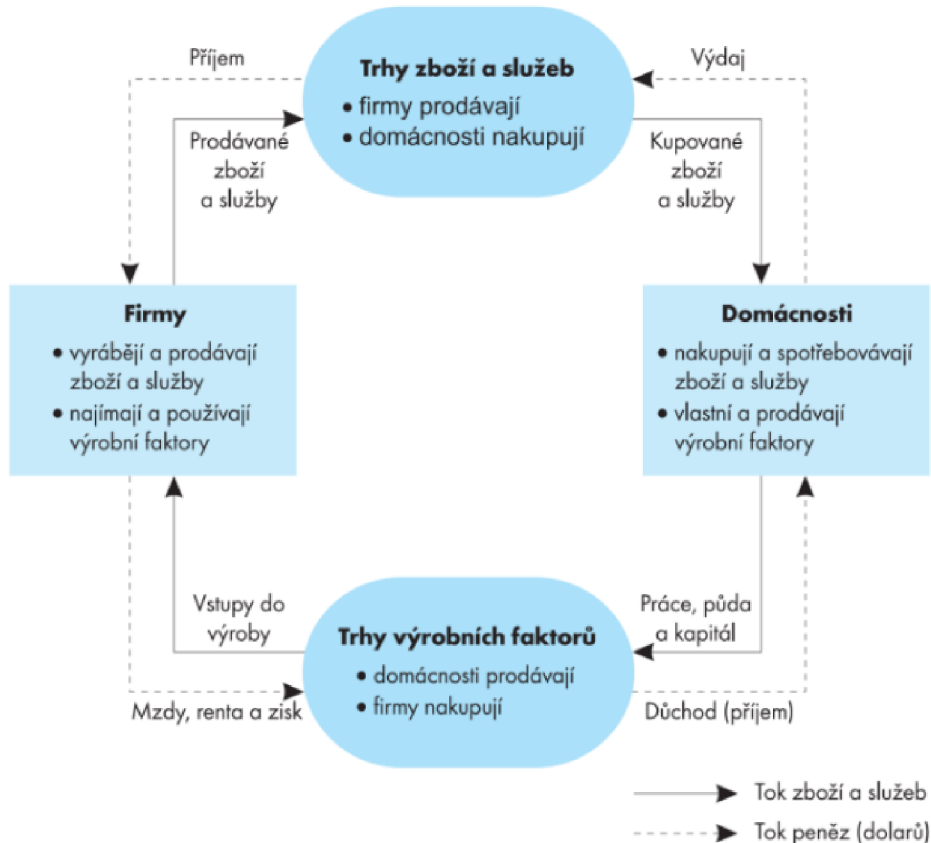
Příjem

Trhy zboží a služeb
• firmy prodávají
• domácnosti nakupují

Výdaj

Prodávané zboží a služby

Kupované zboží a služby

Firmy
• vyrábějí a prodávají zboží a služby
• najímají a používají výrobní faktory

Domácnosti
• nakupují a spotřebovávají zboží a služby
• vlastní a prodávají výrobní faktory

Vstupy do výroby

Práce, půda a kapitál

Trhy výrobních faktorů
• domácnosti prodávají
• firmy nakupují

Mzdy, renta a zisk

Důchod (příjem)

Tok zboží a služeb

Tok peněz (dolarů)